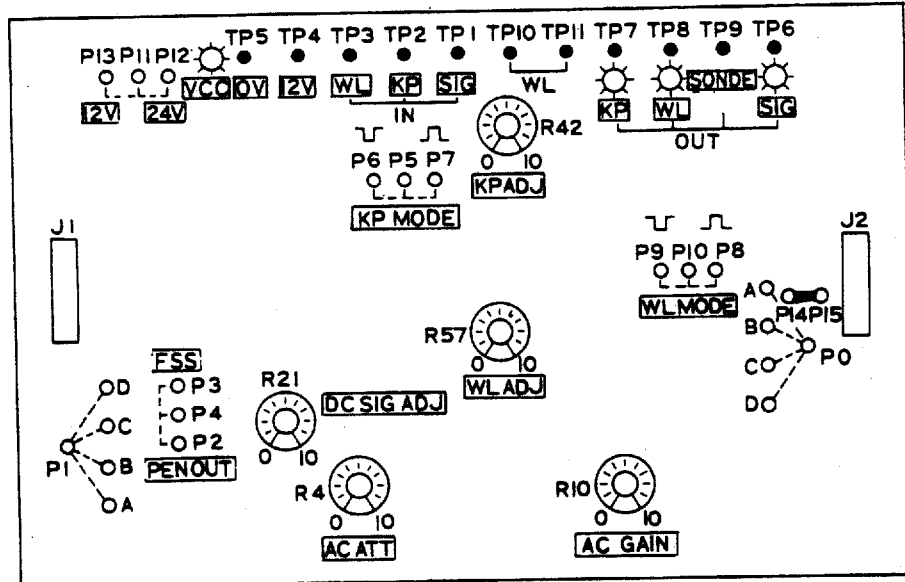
P13 P11 P12
12V 24V
TP5 TP4 TP3 TP2 TP1 TP10 TP11 TP7 TP8 TP9 TP6
VCO OV 12V WL KP SIG
IN
WL
KP WL SONDE SIG
OUT
R42
0 10
KPADJ
P6 P5 P7
KP MODE
J1
J2
P9 P10 P8
WLMODE
A
P14P15
B
C
D
P0
R57
0 10
WLADJ
FSS
P3
P4
P2
PENOUT
R21
DC SIG ADJ
0 10
D
C
B
A
P1
R4
0 10
AC ATT
R10
0 10
AC GAIN